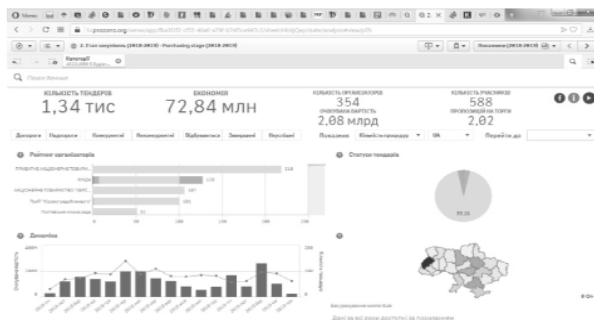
КІЛЬКІСТЬ ТЕНДЕРІВ
1,34 тис

ЕКОНОМІЯ
72,84 млн

КІЛЬКІСТЬ ОРГАНІЗАТОРІВ
354
ОЧІКУВАНА ВАРТІСТЬ
2,08 млрд

КІЛЬКІСТЬ УЧАСНИКІВ
588
ПРОПОЗИЦІЙ НА ТОРГИ
2,02

Рейтинг організаторів

Статус тендерів

Динаміка

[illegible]